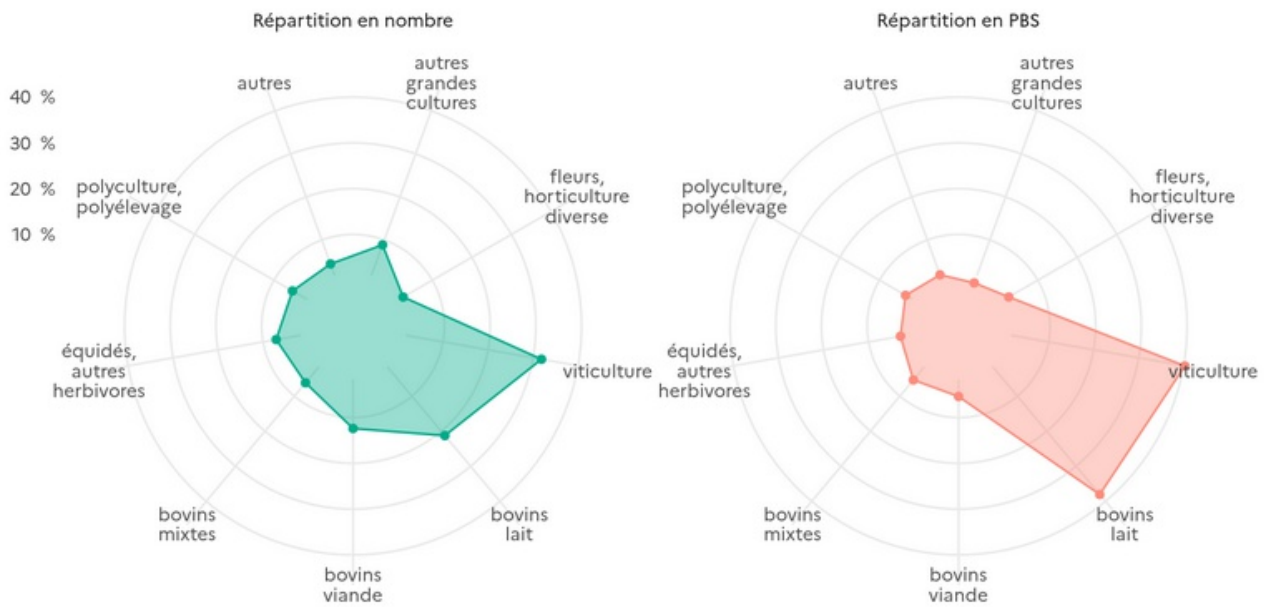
Répartition en nombre

40 %
30 %
20 %
10 %

autres
autres grandes cultures
fleurs, horticulture diverse
viticulture
bovins lait
bovins viande
bovins mixtes
équidés, autres herbivores
polyculture, polyélevage

Répartition en PBS

autres
autres grandes cultures
fleurs, horticulture diverse
viticulture
bovins lait
bovins viande
bovins mixtes
équidés, autres herbivores
polyculture, polyélevage